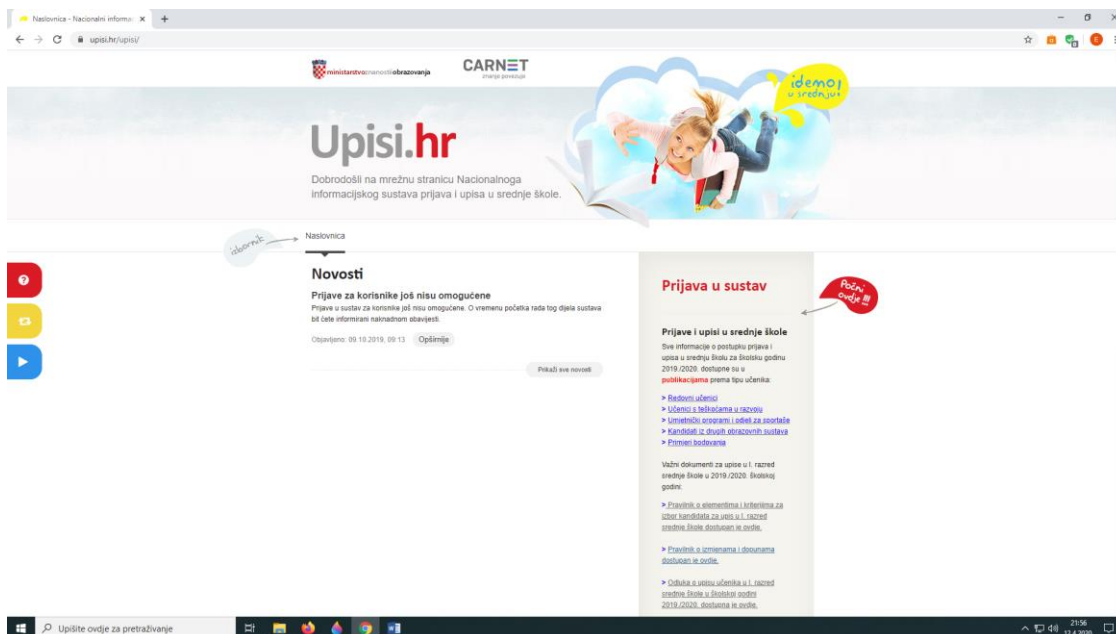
Naslovnica - Nacionalni informa ×

upisi.hr/upisi/

ministarstvoznanostiobrazovanja

CARNET

idemo u srednju!

Upisi.hr

Dobrodošli na mrežnu stranicu Nacionalnoga informacijskog sustava prijava i upisa u srednje škole.

idemo!

Naslovnica

Novosti

Prijave za korisnike još nisu omogućene

Prijave u sustav za korisnike još nisu omogućene. O vremenu početka rada tog dijela sustava bit ćete informirani naknadnom obavijesti.

Objavljeno: 09.10.2019. 09:13 Opširnije

Prikaži sve novosti

Prijava u sustav

Počni ovdje!

Prijave i upisi u srednje škole

Sve informacije o postupku prijava i upisa u srednju školu za školsku godinu 2019./2020. dostupne su u publikacijama prema tipu učenika:

> Redovni učenici
> Učenici s teškoćama u razvoju
> Umjetnički programi i odjeli za sportaše
> Kandidati iz drugih obrazovnih sustava
> Primjeri bodovanja

Važni dokumenti za upise u I. razred srednje škole u 2019./2020. školskoj godini.

> Pravilnik o elementima i kriterijima za izbor kandidata za upis u I. razred srednje škole dostupan je ovdje.

> Pravilnik o izmjenama i dopunama dostupan je ovdje.

> Odluka o upisu učenika u I. razred srednje škole u školskoj godini 2019./2020. dostupna je ovdje.

Upišite ovdje za pretraživanje

21:56